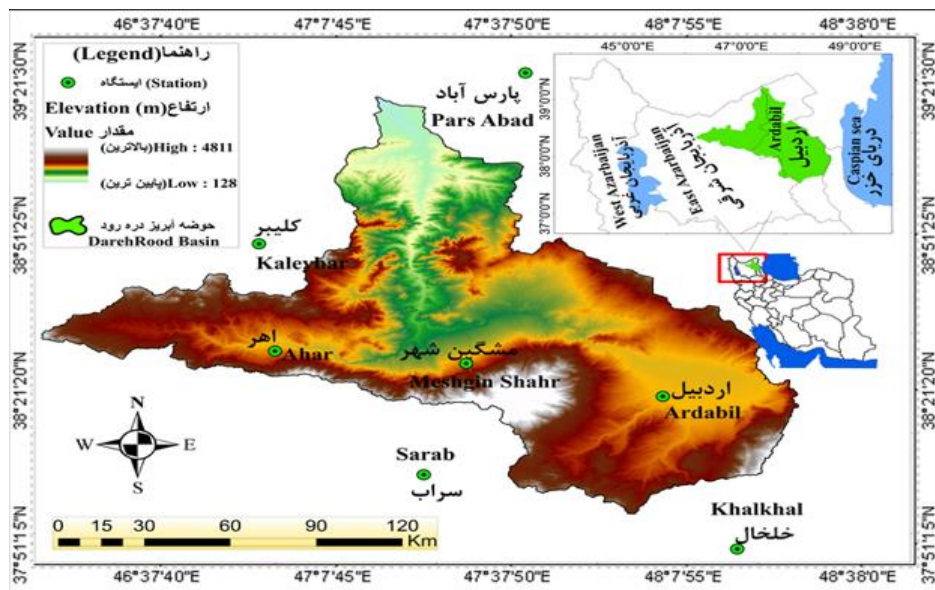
46°37'40"E 47°7'45"E 47°37'50"E 48°7'55"E 48°38'0"E

39°21'30"N
38°51'25"N
38°21'20"N
37°51'15"N

راهنما(Legend)
(Station) ایستگاه
Elevation (m) ارتفاع
Value مقدار
High : 4811 (بالاترین)
Low : 128 (پایین ترین)
حوضه آبریز دره رود
DarehRood Basin

45°0'0"E 47°0'0"E 49°0'0"E
39°0'0"N
38°0'0"N
37°0'0"N

West Azarbaijan
آذربایجان غربی
East Azarbaijan
آذربایجان شرقی
Ardabil
اردبیل
Caspian sea
دریای خزر

پارس آباد
Pars Abad
کلیبر
Kaleybar
اهر
Ahar
مشگین شهر
Meshgin Shahr
اردبیل
Ardabil
Sarab
سراب
Khalkhal
خلخال

N
W E
S

0 15 30 60 90 120
Km

46°37'40"E 47°7'45"E 47°37'50"E 48°7'55"E 48°38'0"E